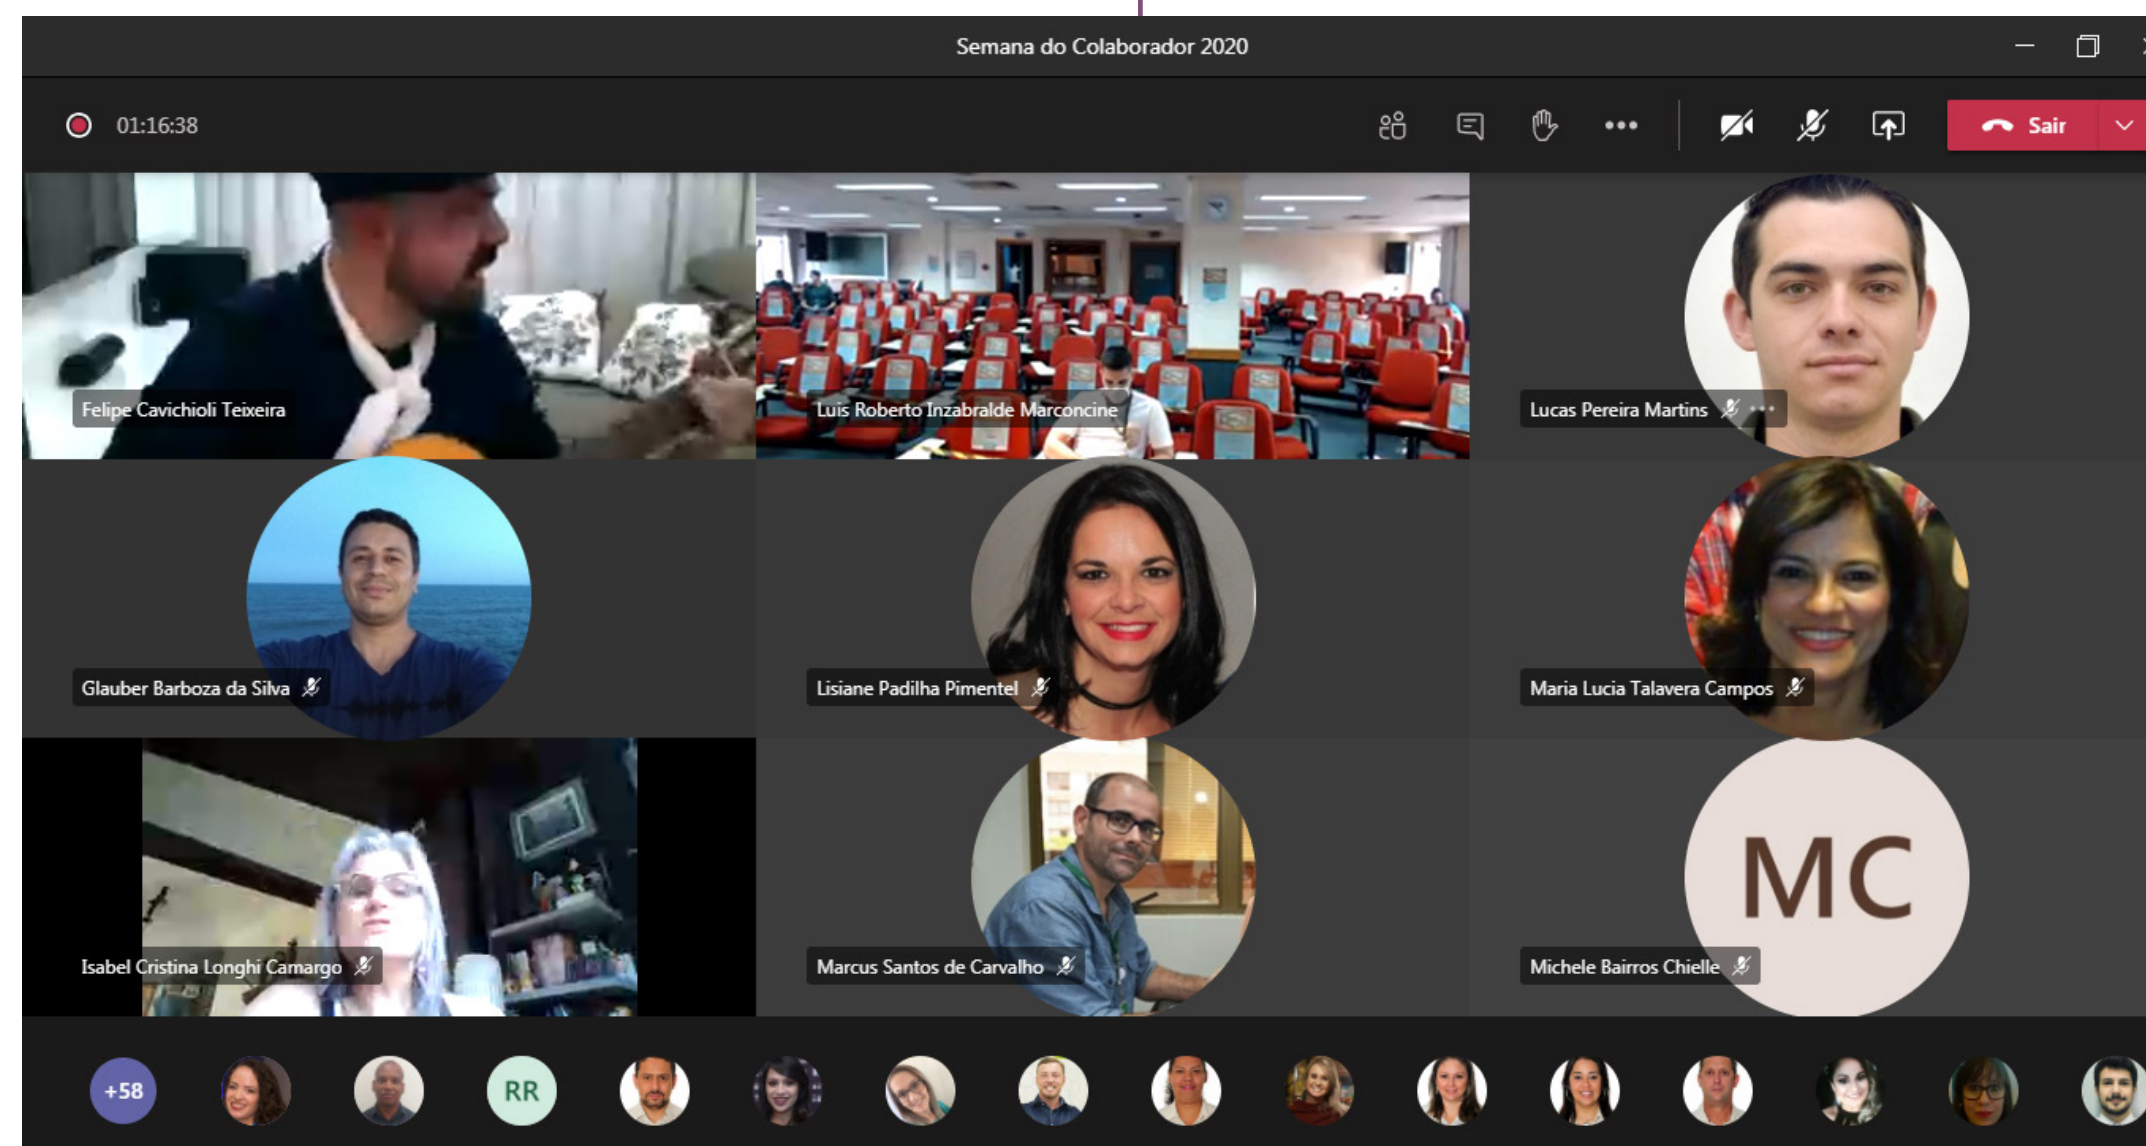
Semana do Colaborador 2020

01:16:38

Sair

Felipe Cavichioli Teixeira

Luis Roberto Inzabralde Marconcine

Lucas Pereira Martins

Glauber Barboza da Silva

Lisiane Padilha Pimentel

Maria Lucia Talavera Campos

Isabel Cristina Longhi Camargo

Marcus Santos de Carvalho

MC

Michele Bairros Chielle

+58

RR